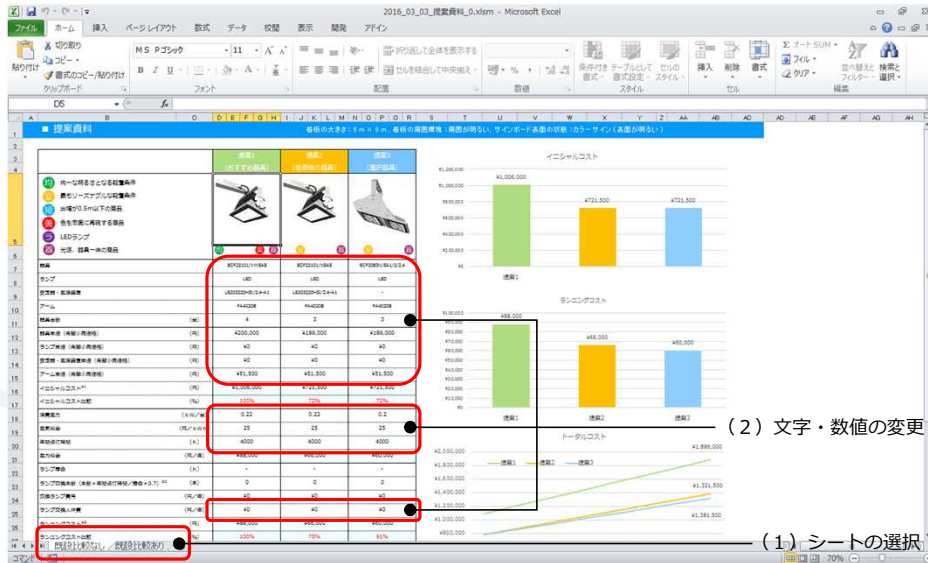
2016_03_03_提案資料_0.xlsm - Microsoft Excel

ファイル ホーム 挿入 ページレイアウト 数式 データ 校閲 表示 開発 アドイン

切り取り
コピー
書式のコピー/貼り付け
貼り付け
クリップボード
MS Pゴシック 11
フォント
折り返して全体を表示する
セルを結合して中央揃え
配置
数値
条件付き書式 テーブルとして書式設定 セルのスタイル
スタイル
挿入 削除 書式
セル
オートSUM フィル クリア
並べ替えとフィルター 検索と選択
編集

D5

■ 提案資料
看板の大きさ：6m × 9m、看板の周囲環境：周囲が明るい、サインボード表面の状態：カラーサイン（表面が明るい）

提案1 (おすすめ器具)
提案2 (低価格の器具)
提案3 (案件器具)

均一な明るさとなる配置条件
最もリーズナブルな配置条件
台数が0.5m以下の器具
色を忠実に再現する器具
LEDランプ
光源、器具一体の器具

| | | 提案1 | 提案2 | 提案3 |
|---|---|---|---|---|
| 器具 | | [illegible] | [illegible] | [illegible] |
| ランプ | | LED | LED | LED |
| 安定器・電源装置 | | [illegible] | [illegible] | - |
| アーム | | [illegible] | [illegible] | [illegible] |
| 器具台数 | (台) | 4 | 3 | 3 |
| 器具単価（希望小売価格） | (円) | ¥200,000 | ¥189,000 | ¥189,000 |
| ランプ単価（希望小売価格） | (円) | ¥0 | ¥0 | ¥0 |
| 安定器・電源装置単価（希望小売価格） | (円) | ¥0 | ¥0 | ¥0 |
| アーム単価（希望小売価格） | (円) | ¥51,500 | ¥51,500 | ¥51,500 |
| イニシャルコスト | (円) | ¥1,006,000 | ¥721,500 | ¥721,500 |
| イニシャルコスト比較 | (%) | 100% | 72% | 72% |
| 消費電力 | (kW/台) | 0.22 | 0.22 | 0.2 |
| 電気料金 | (円/kWh) | 25 | 25 | 25 |
| 年間点灯時間 | (h) | 4000 | 4000 | 4000 |
| 電力料金 | (円/年) | ¥88,000 | ¥66,000 | ¥60,000 |
| ランプ寿命 | (h) | - | - | - |
| ランプ交換本数（本数×年間点灯時間/寿命×0.7） | (本) | 0 | 0 | 0 |
| 交換ランプ費用 | (円) | ¥0 | ¥0 | ¥0 |
| ランプ交換人件費 | (円/本) | ¥0 | ¥0 | ¥0 |
| ランニングコスト | (円) | ¥88,000 | ¥66,000 | ¥60,000 |
| ランニングコスト比較 | (%) | 100% | 75% | 91% |

イニシャルコスト
¥1,006,000 ¥721,500 ¥721,500
提案1

ランニングコスト
¥88,000 ¥66,000 ¥60,000
提案1 提案2 提案3

トータルコスト
提案1 提案2 提案3
¥1,886,000 ¥1,321,500 ¥1,381,500

（2）文字・数値の変更
（1）シートの選択

既設比較なし 既設比較あり
コマンド
70%